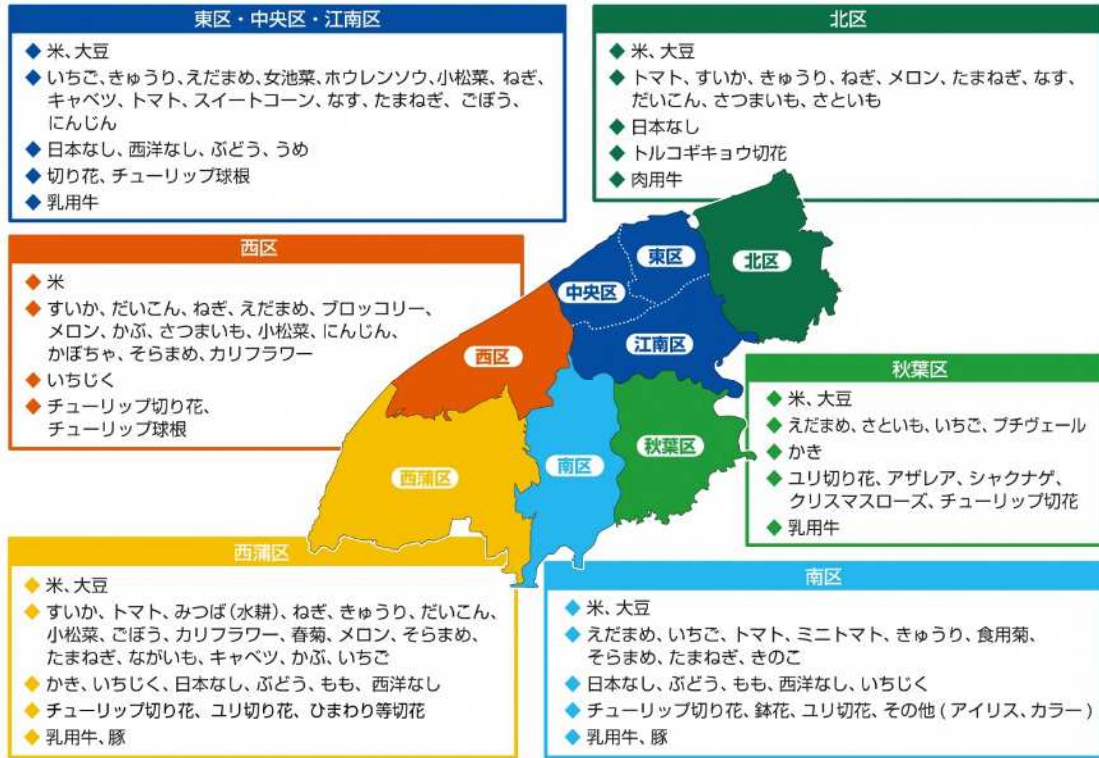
東区・中央区・江南区

◆ 米、大豆
◆ いちご、きゅうり、えだまめ、女池菜、ホウレンソウ、小松菜、ねぎ、キャベツ、トマト、スイートコーン、なす、たまねぎ、ごぼう、にんじん
◆ 日本なし、西洋なし、ぶどう、うめ
◆ 切り花、チューリップ球根
◆ 乳用牛

北区

◆ 米、大豆
◆ トマト、すいか、きゅうり、ねぎ、メロン、たまねぎ、なす、だいこん、さつまいも、さといも
◆ 日本なし
◆ トルコギキョウ切花
◆ 肉用牛

西区

◆ 米
◆ すいか、だいこん、ねぎ、えだまめ、ブロッコリー、メロン、かぶ、さつまいも、小松菜、にんじん、かぼちゃ、そらまめ、カリフラワー
◆ いちじく
◆ チューリップ切り花、チューリップ球根

東区
北区
中央区
江南区
西区
秋葉区
南区
西蒲区

秋葉区

◆ 米、大豆
◆ えだまめ、さといも、いちご、プチヴェール
◆ かき
◆ ユリ切り花、アザレア、シャクナゲ、クリスマスローズ、チューリップ切花
◆ 乳用牛

西蒲区

◆ 米、大豆
◆ すいか、トマト、みつば（水耕）、ねぎ、きゅうり、だいこん、小松菜、ごぼう、カリフラワー、春菊、メロン、そらまめ、たまねぎ、ながいも、キャベツ、かぶ、いちご
◆ かき、いちじく、日本なし、ぶどう、もも、西洋なし
◆ チューリップ切り花、ユリ切り花、ひまわり等切花
◆ 乳用牛、豚

南区

◆ 米、大豆
◆ えだまめ、いちご、トマト、ミニトマト、きゅうり、食用菊、そらまめ、たまねぎ、きのこ
◆ 日本なし、ぶどう、もも、西洋なし、いちじく
◆ チューリップ切り花、鉢花、ユリ切花、その他 ( アイリス、カラー )
◆ 乳用牛、豚